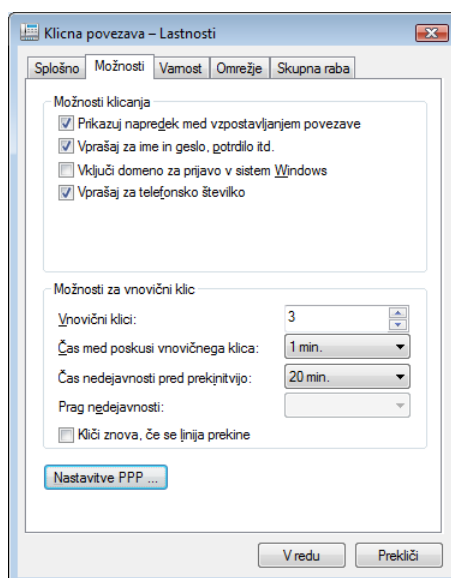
Klicna povezava – Lastnosti

Splošno | Možnosti | Varnost | Omrežje | Skupna raba

Možnosti klicanja

Prikazuj napredek med vzpostavljanjem povezave

Vprašaj za ime in geslo, potrdilo itd.

Vključi domeno za prijavo v sistem Windows

Vprašaj za telefonsko številko

Možnosti za vnovični klic

Vnovični klici: 3

Čas med poskusi vnovičnega klica: 1 min.

Čas nedejavnosti pred prekinitvijo: 20 min.

Prag nedejavnosti:

Kliči znova, če se linija prekine

Nastavitve PPP ...

V redu | Prekliči